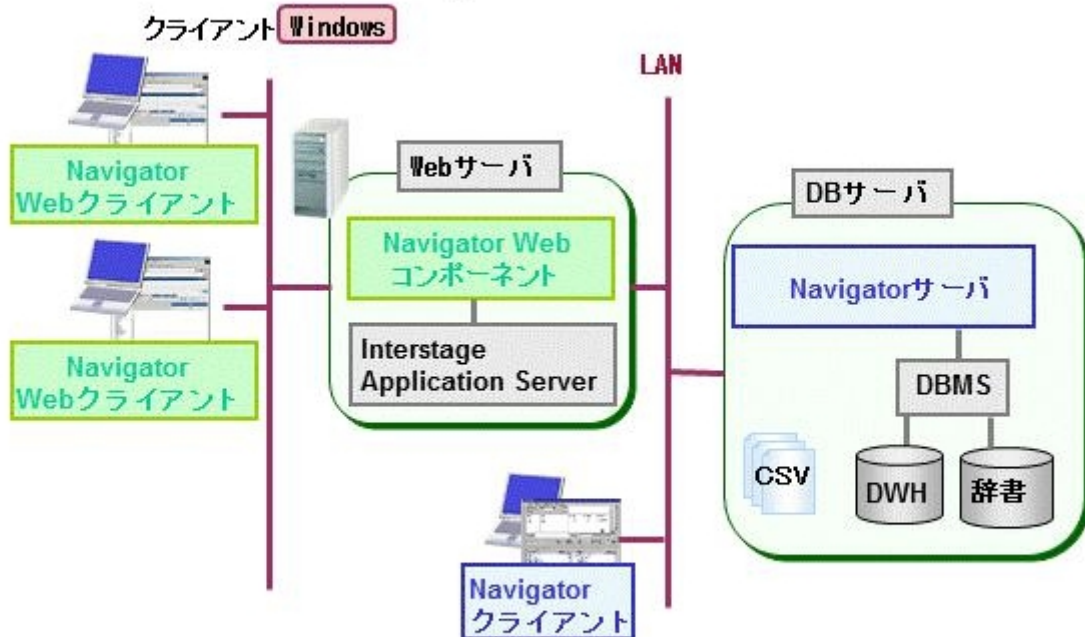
クライアント Windows

LAN

Navigator Webクライアント

Webサーバ

Navigator Web コンポーネント

Interstage Application Server

DBサーバ

Navigatorサーバ

DBMS

CSV

DWH

辞書

Navigator Webクライアント

Navigator クライアント